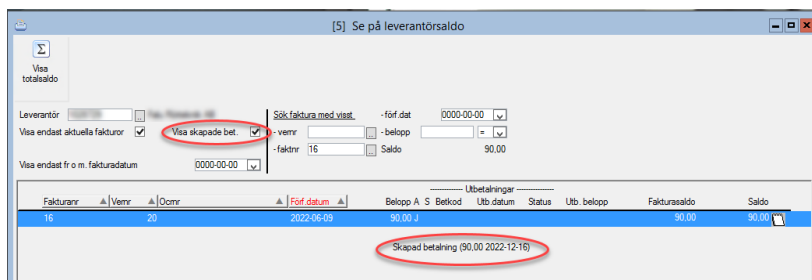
[5] Se på leverantörsaldo

Visa totalsaldo

Leverantör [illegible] ... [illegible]
Visa endast aktuella fakturor ✓
Visa skapade bet. ✓
Visa endast fr o m. fakturadatum 0000-00-00

Sök faktura med visst
- vernr ...
- fakturanr 16
- förf.dat 0000-00-00
- belopp =
Saldo 90,00

---------- Utbetalningar ----------

| Fakturanr | Vernr | Ocrnr | Förf.datum | Belopp A | S | Betkod | Utb.datum | Status | Utb. belopp | Fakturasaldo | Saldo |
|---|---|---|---|---|---|---|---|---|---|---|---|
| 16 | 20 | | 2022-06-09 | 90,00 | J | | | | | 90,00 | 90,00 |

Skapad betalning (90,00 2022-12-16)